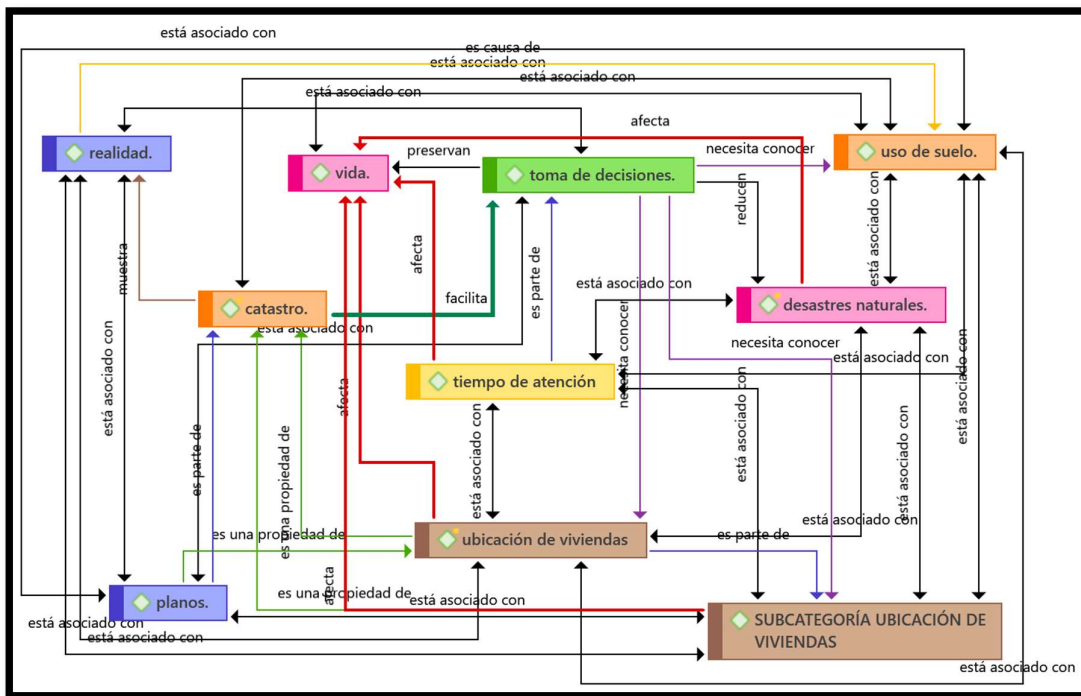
está asociado con
es causa de
está asociado con
está asociado con
está asociado con
afecta
realidad.
vida.
preservan
toma de decisiones.
necesita conocer
uso de suelo.
muestra
afecta
facilita
es parte de
reducen
está asociado con
catastro.
está asociado con
está asociado con
desastres naturales.
está asociado con
necesita conocer
necesita conocer
está asociado con
tiempo de atención.
está asociado con
afecta
está asociado con
está asociado con
es parte de
es una propiedad de
está asociado con
está asociado con
está asociado con
es una propiedad de
ubicación de viviendas
es parte de
planos.
es una propiedad de
afecta
está asociado con
SUBCATEGORÍA UBICACIÓN DE VIVIENDAS
está asociado con
está asociado con
está asociado con